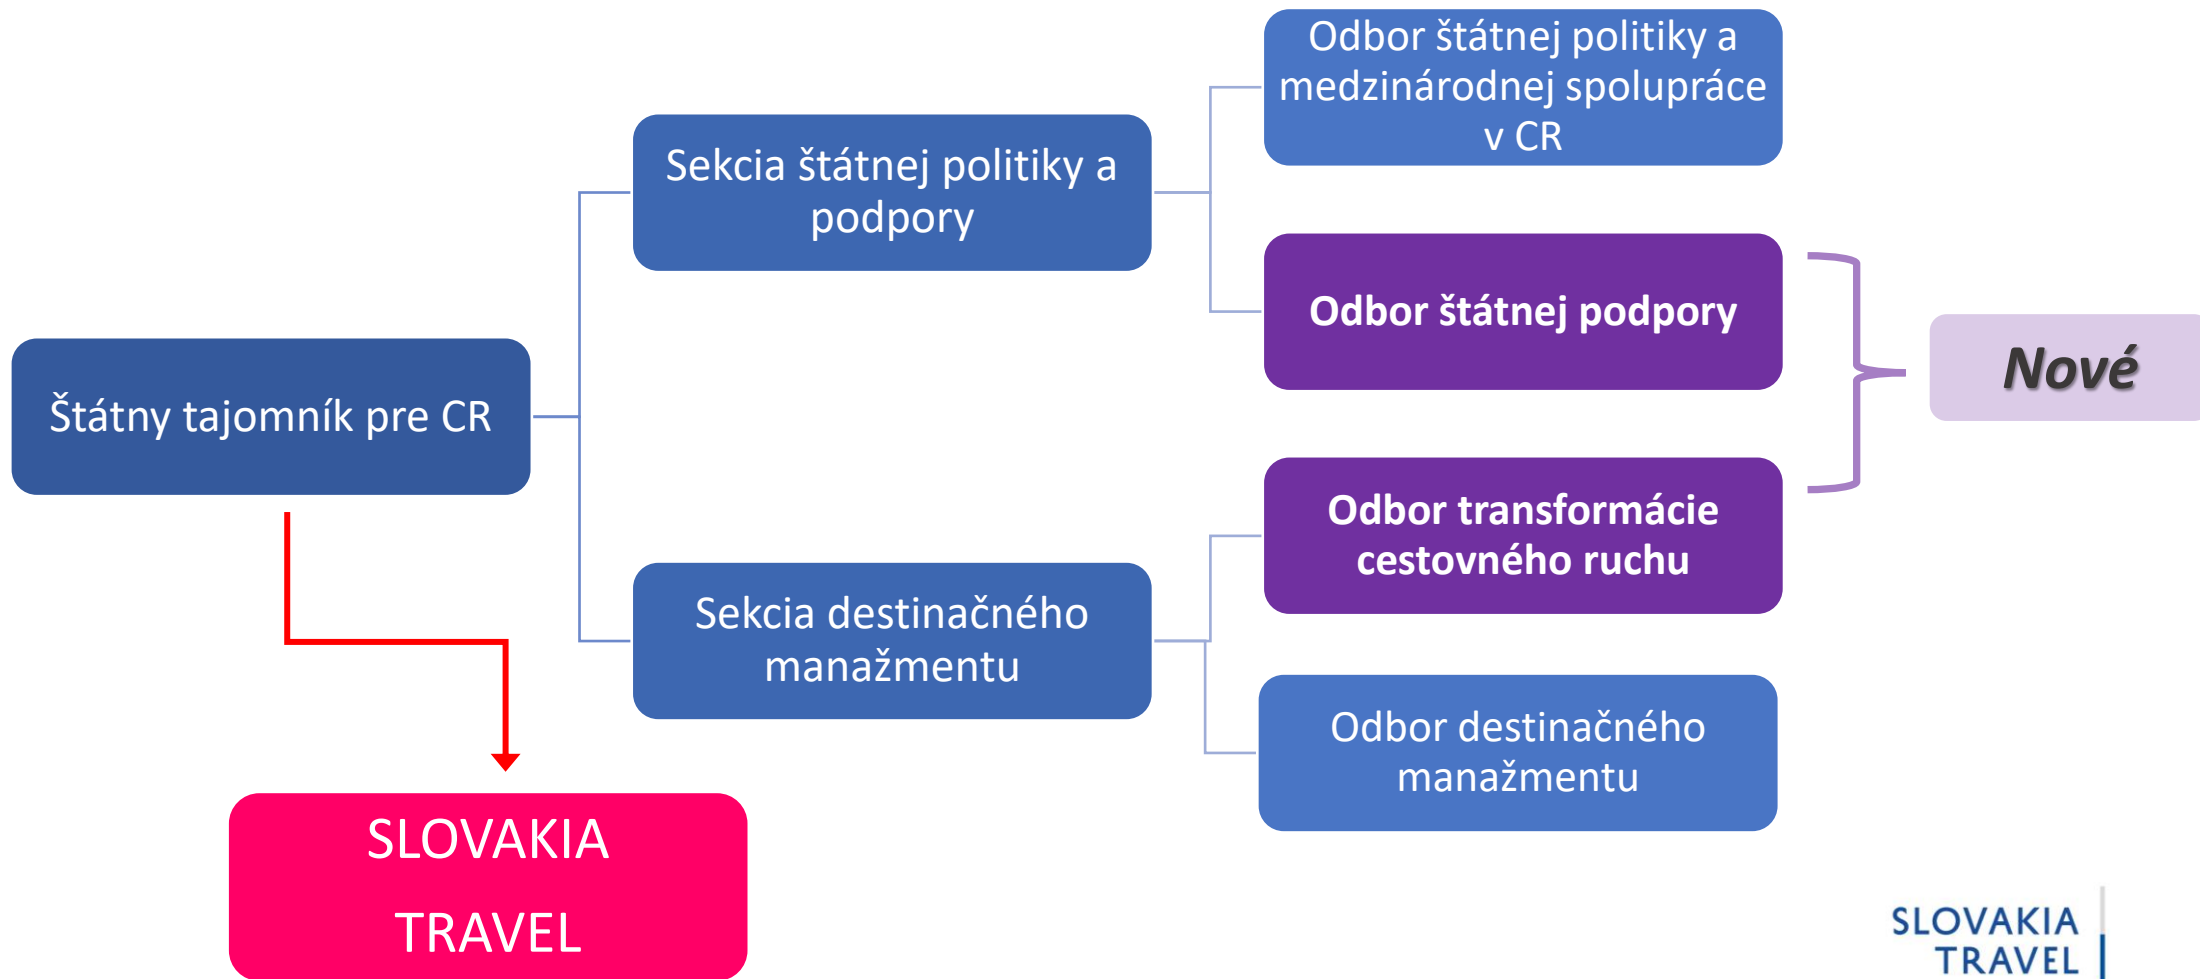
Štátny tajomník pre CR

Sekcia štátnej politiky a podpory

Odbor štátnej politiky a medzinárodnej spolupráce v CR

Odbor štátnej podpory

Nové

Sekcia destinačného manažmentu

Odbor transformácie cestovného ruchu

Odbor destinačného manažmentu

SLOVAKIA TRAVEL

SLOVAKIA TRAVEL